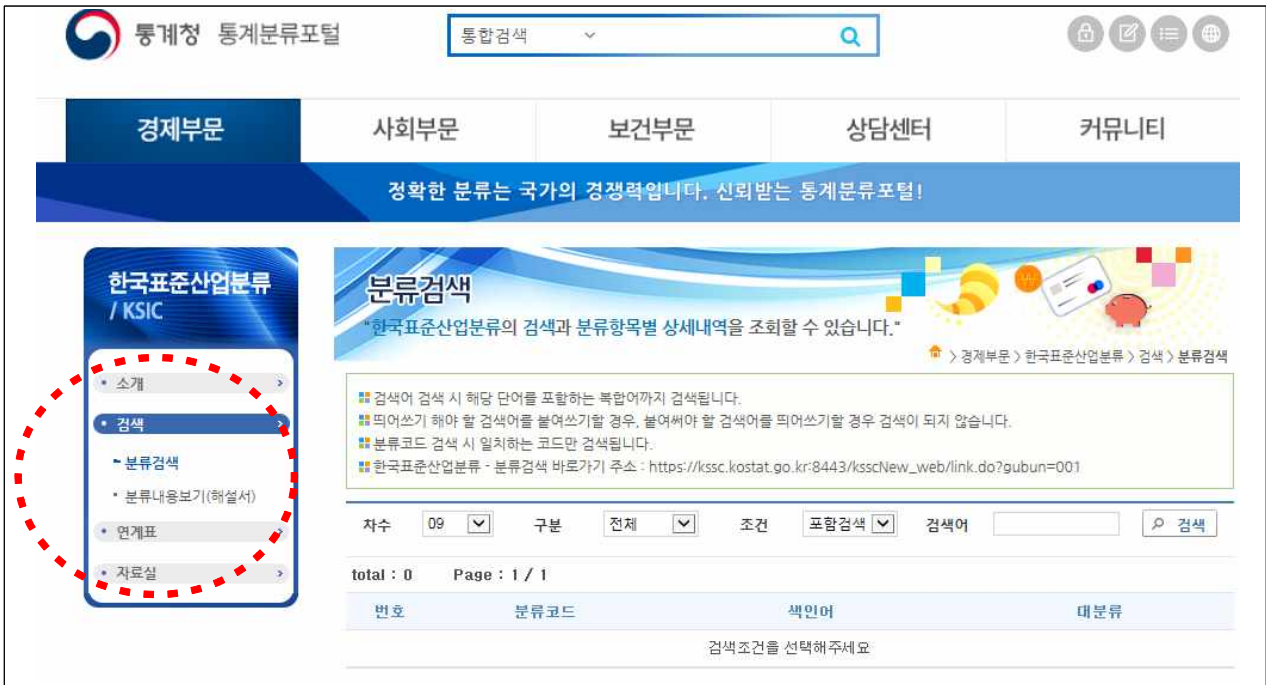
통계청 통계분류포털

통합검색

경제부문 사회부문 보건부문 상담센터 커뮤니티

정확한 분류는 국가의 경쟁력입니다. 신뢰받는 통계분류포털!

한국표준산업분류 / KSIC

• 소개
• 검색
- 분류검색
• 분류내용보기(해설서)
• 연계표
• 자료실

분류검색
"한국표준산업분류의 검색과 분류항목별 상세내역을 조회할 수 있습니다."

> 경제부문 > 한국표준산업분류 > 검색 > 분류검색

검색어 검색 시 해당 단어를 포함하는 복합어까지 검색됩니다.
띄어쓰기 해야 할 검색어를 붙여쓰기할 경우, 붙여써야 할 검색어를 띄어쓰기할 경우 검색이 되지 않습니다.
분류코드 검색 시 일치하는 코드만 검색됩니다.
한국표준산업분류 - 분류검색 바로가기 주소 : https://kssc.kostat.go.kr:8443/ksscNew_web/link.do?gubun=001

차수 09 구분 전체 조건 포함검색 검색어 검색

total : 0 Page : 1 / 1

| 번호 | 분류코드 | 색인어 | 대분류 |
|---|---|---|---|
| 검색조건을 선택해주세요 | | | |